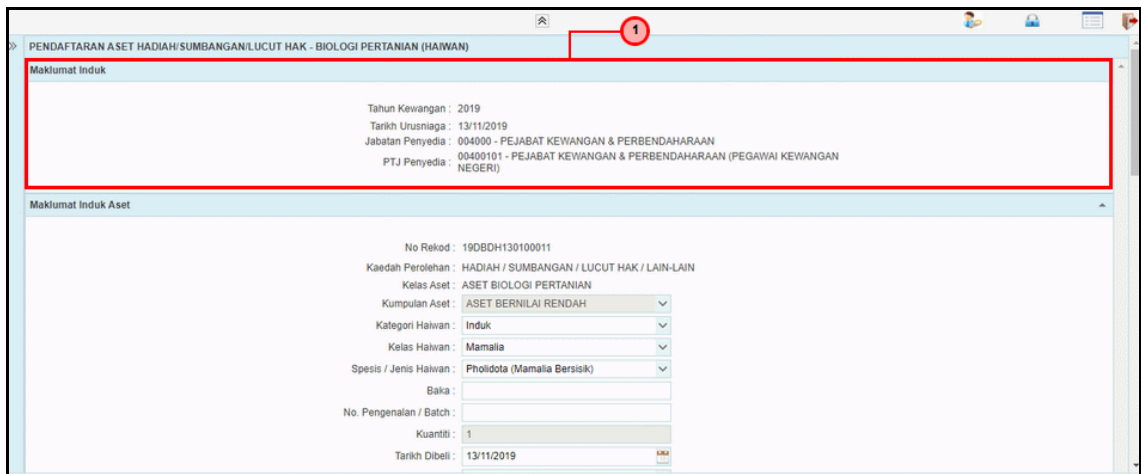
PENDAFTARAN ASET HADIAH/SUMBANGAN/LUCUT HAK - BIOLOGI PERTANIAN (HAIWAN)

1

Maklumat Induk

Tahun Kewangan : 2019
Tarikh Urusniaga : 13/11/2019
Jabatan Penyedia : 004000 - PEJABAT KEWANGAN & PERBENDAHARAAN
PTJ Penyedia : 00400101 - PEJABAT KEWANGAN & PERBENDAHARAAN (PEGAWAI KEWANGAN NEGERI)

Maklumat Induk Aset

No Rekod : 19DBDH130100011
Kaedah Perolehan : HADIAH / SUMBANGAN / LUCUT HAK / LAIN-LAIN
Kelas Aset : ASET BIOLOGI PERTANIAN
Kumpulan Aset : ASET BERNILAI RENDAH
Kategori Haiwan : Induk
Kelas Haiwan : Mamalia
Spesis / Jenis Haiwan : Pholidota (Mamalia Bersisik)
Baka :
No. Pengenalan / Batch :
Kuantiti : 1
Tarikh Dibeli : 13/11/2019